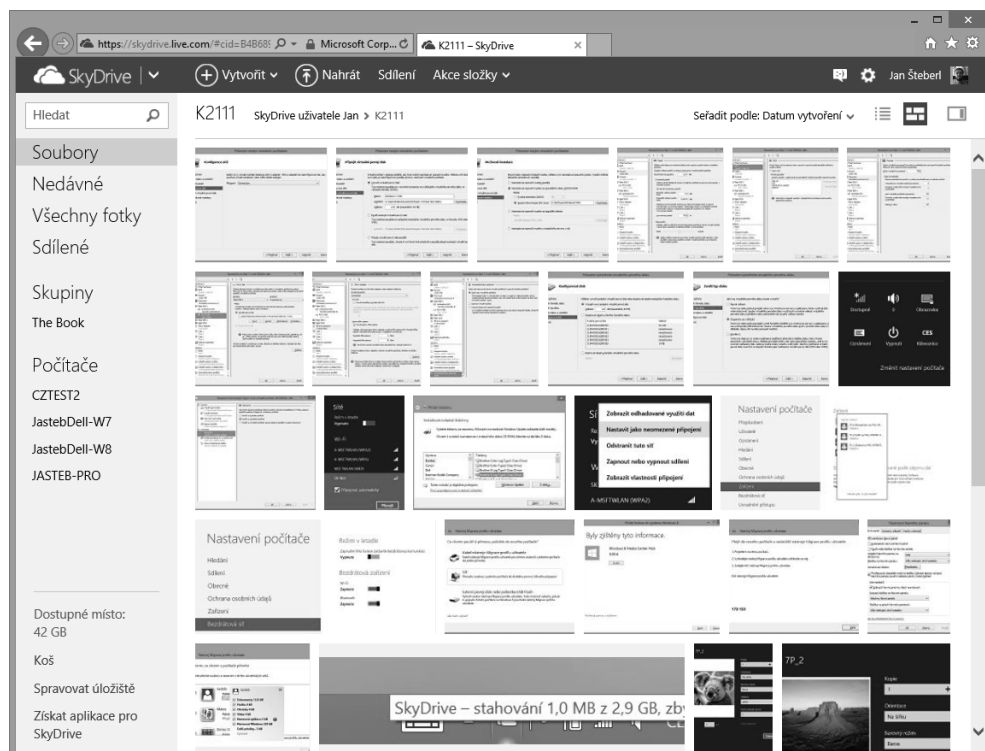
https://skydrive.live.com/#cid=B4B68 Microsoft Corp... K2111 – SkyDrive

SkyDrive | Vytvořit Nahrát Sdílení Akce složky Jan Šteberl

Hledat

K2111 SkyDrive uživatele Jan > K2111 Seřadit podle: Datum vytvoření

Soubory
Nedávné
Všechny fotky
Sdílené

Skupiny
The Book

Počítače
CZTEST2
JastebDell-W7
JastebDell-W8
JASTEB-PRO

Dostupné místo: 42 GB
Koš
Spravovat úložiště
Získat aplikace pro SkyDrive

Zobrazit odhadované využití dat
Nastavit jako neomezené připojení
Odstranit tuto síť
Zapnout nebo vypnout sdílení
Zobrazit vlastnosti připojení

Nastavení počítače

Nastavení počítače
Hledání
Sdílení
Obecné
Ochrana osobních údajů
Zařízení
Bezdrátová síť

Byly získány tyto informace.

Změnit nastavení počítače

7P_2

SkyDrive – stahování 1,0 MB z 2,9 GB, zb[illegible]